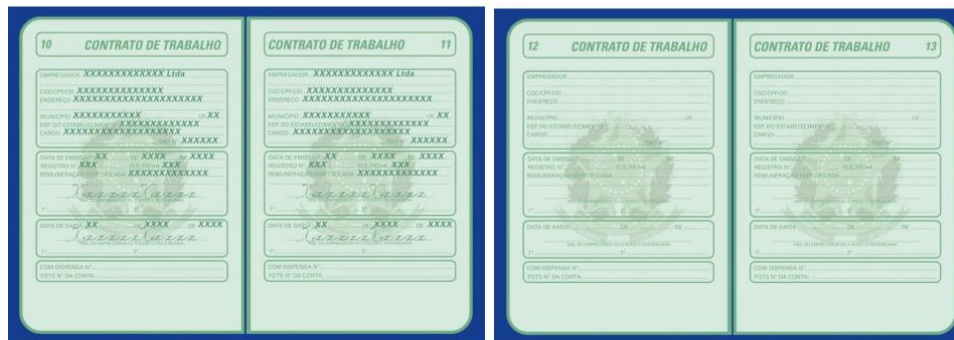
10 CONTRATO DE TRABALHO

EMPREGADOR XXXXXXXXXXXXX Ltda
CGC/CPF/CEI XXXXXXXXXXXXXX
ENDEREÇO XXXXXXXXXXXXXXXXXXXXXX
MUNICÍPIO XXXXXXXXXXX UF XX
ESP. DO ESTABELECIMENTO XXXXXXXXXXXXX
CARGO XXXXXXXXXXXXXXXXXX
CBO Nº XXXXXX

DATA DE EMISSÃO XX DE XXXX DE XXXX
REGISTRO Nº XXX FLS./FICHA XXX
REMUNERAÇÃO ESPECIFICADA XXXXXXXXXXXXX
Xxxxxx Xxxxx
1º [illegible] 2º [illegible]

DATA DE SAÍDA XX DE XXXX DE XXXX
Xxxxxx Xxxxx
1º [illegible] 2º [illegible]

COM DISPENSA Nº
FGTS Nº DA CONTA

CONTRATO DE TRABALHO 11

EMPREGADOR XXXXXXXXXXXXX Ltda
CGC/CPF/CEI XXXXXXXXXXXXXX
ENDEREÇO XXXXXXXXXXXXXXXXXXXXXX
MUNICÍPIO XXXXXXXXXXX UF XX
ESP. DO ESTABELECIMENTO XXXXXXXXXXXXX
CARGO XXXXXXXXXXXXXXXXXX
CBO Nº XXXXXX

DATA DE EMISSÃO XX DE XXXX DE XXXX
REGISTRO Nº XXX FLS./FICHA XXX
REMUNERAÇÃO ESPECIFICADA XXXXXXXXXXXXX
Xxxxxx Xxxxx
1º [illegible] 2º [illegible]

DATA DE SAÍDA XX DE XXXX DE XXXX
Xxxxxx Xxxxx
1º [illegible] 2º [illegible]

COM DISPENSA Nº
FGTS Nº DA CONTA

12 CONTRATO DE TRABALHO

EMPREGADOR
CGC/CPF/CEI
ENDEREÇO
MUNICÍPIO UF
ESP. DO ESTABELECIMENTO
CARGO
CBO Nº

DATA DE EMISSÃO DE DE
REGISTRO Nº FLS./FICHA
REMUNERAÇÃO ESPECIFICADA
ASS. DO EMPREGADOR OU A ROGO C/ TESTEMUNHAS
1º 2º

DATA DE SAÍDA DE DE
ASS. DO EMPREGADOR OU A ROGO C/ TESTEMUNHAS
1º 2º

COM DISPENSA Nº
FGTS Nº DA CONTA

CONTRATO DE TRABALHO 13

EMPREGADOR
CGC/CPF/CEI
ENDEREÇO
MUNICÍPIO UF
ESP. DO ESTABELECIMENTO
CARGO
CBO Nº

DATA DE EMISSÃO DE DE
REGISTRO Nº FLS./FICHA
REMUNERAÇÃO ESPECIFICADA
ASS. DO EMPREGADOR OU A ROGO C/ TESTEMUNHAS
1º 2º

DATA DE SAÍDA DE DE
ASS. DO EMPREGADOR OU A ROGO C/ TESTEMUNHAS
1º 2º

COM DISPENSA Nº
FGTS Nº DA CONTA